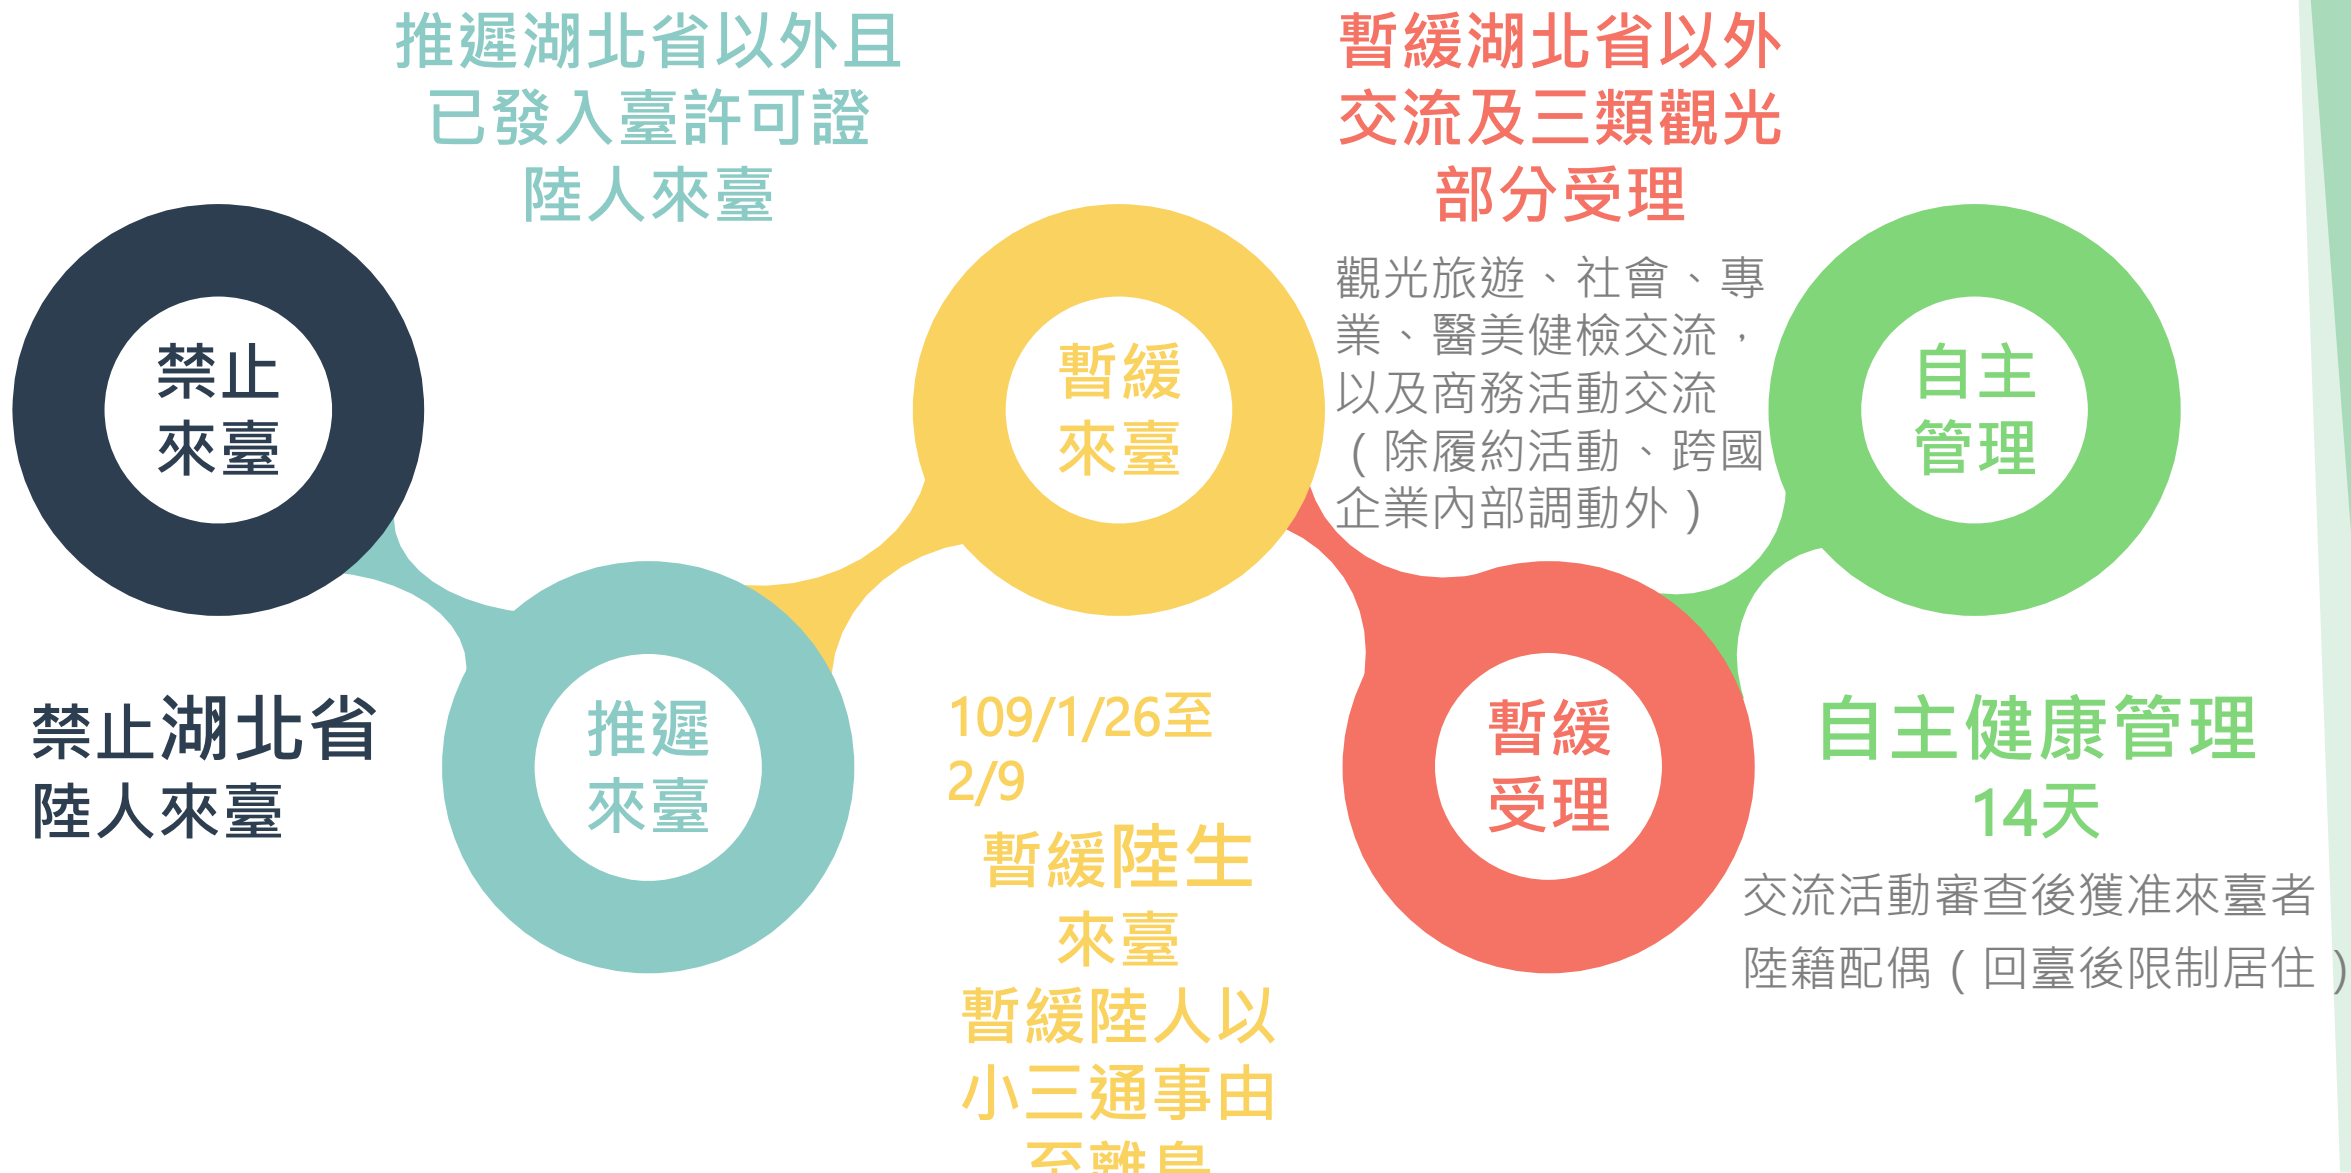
推遲湖北省以外且已發入臺許可證陸人來臺

暫緩湖北省以外交流及三類觀光部分受理

禁止來臺

暫緩來臺

觀光旅遊、社會、專業、醫美健檢交流，以及商務活動交流（除履約活動、跨國企業內部調動外）

自主管理

禁止湖北省陸人來臺

推遲來臺

109/1/26至2/9
暫緩陸生來臺
暫緩陸人以小三通事由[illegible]

暫緩受理

自主健康管理14天

交流活動審查後獲准來臺者
陸籍配偶（回臺後限制居住）